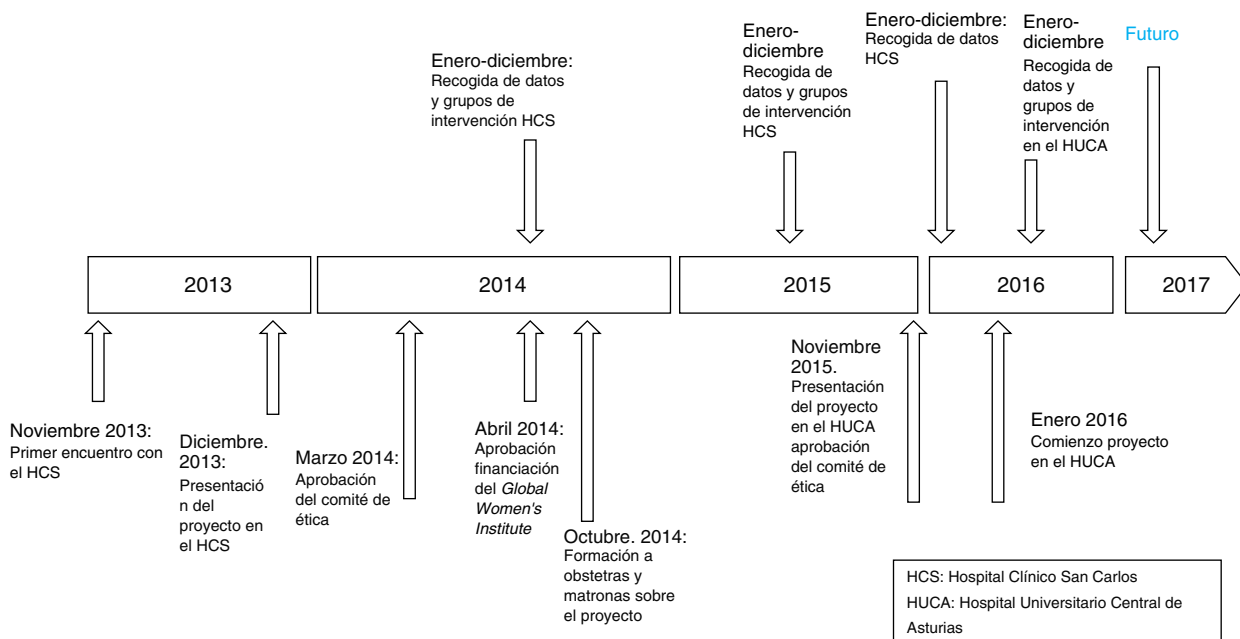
Enero-diciembre: Recogida de datos y grupos de intervención HCS

Enero-diciembre Recogida de datos y grupos de intervención HCS

Enero-diciembre: Recogida de datos HCS

Enero-diciembre Recogida de datos y grupos de intervención en el HUCA

Futuro

2013

2014

2015

2016

2017

Noviembre 2013: Primer encuentro con el HCS

Diciembre. 2013: Presentació n del proyecto en el HCS

Marzo 2014: Aprobación del comité de ética

Abril 2014: Aprobación financiación del *Global Women's Institute*

Octubre. 2014: Formación a obstetras y matronas sobre el proyecto

Noviembre 2015. Presentación del proyecto en el HUCA aprobación del comité de ética

Enero 2016 Comienzo proyecto en el HUCA

HCS: Hospital Clínico San Carlos
HUCA: Hospital Universitario Central de Asturias